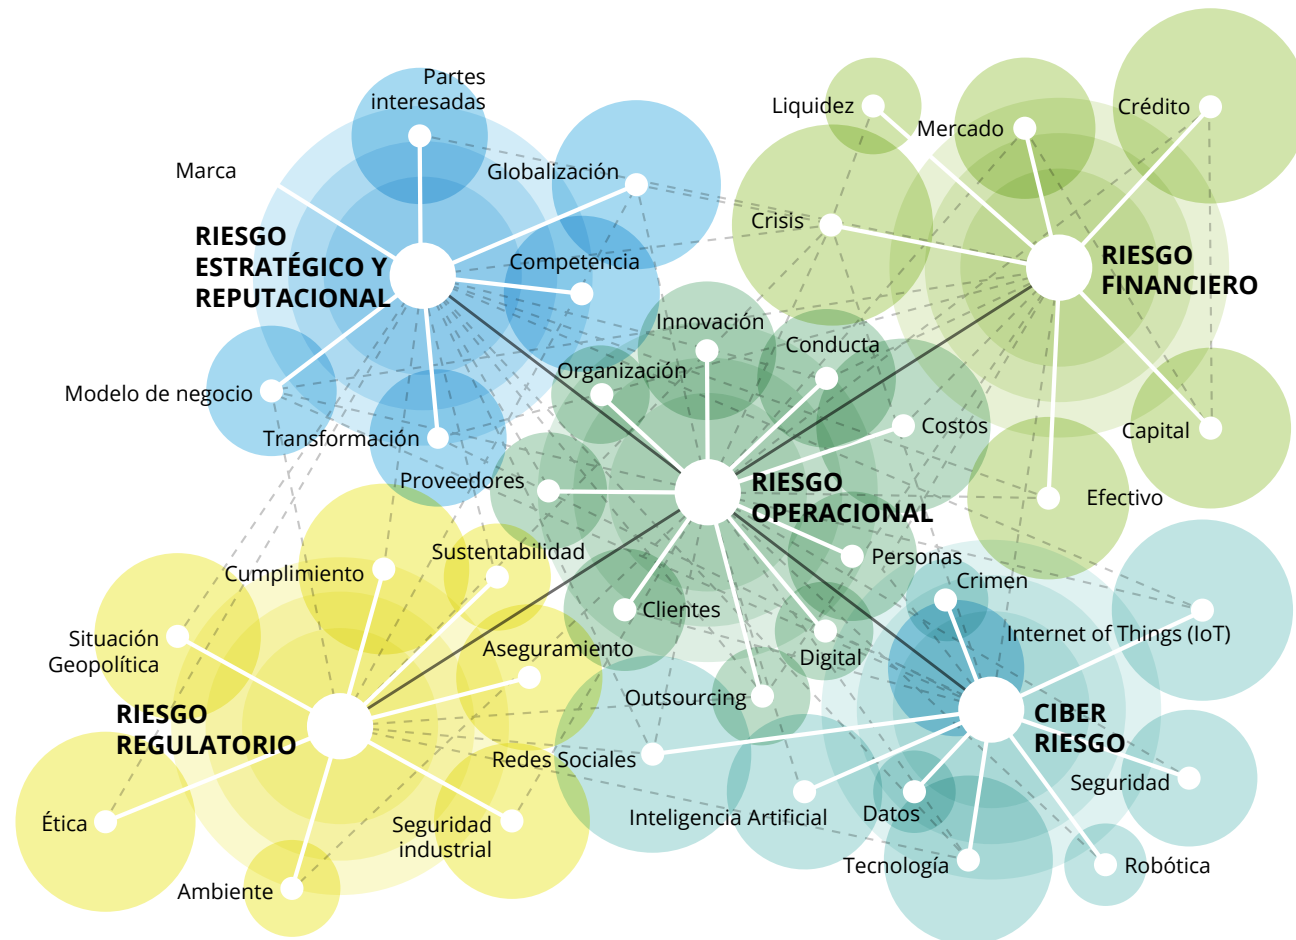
Partes interesadas
Marca
Globalización
RIESGO ESTRATÉGICO Y REPUTACIONAL
Competencia
Modelo de negocio
Transformación
Liquidez
Mercado
Crédito
Crisis
RIESGO FINANCIERO
Innovación
Conducta
Organización
Costos
Capital
Proveedores
RIESGO OPERACIONAL
Efectivo
Sustentabilidad
Personas
Cumplimiento
Crimen
Clientes
Situación Geopolítica
Internet of Things (IoT)
Digital
Aseguramiento
Outsourcing
RIESGO REGULATORIO
CIBER RIESGO
Redes Sociales
Seguridad
Ética
Seguridad industrial
Inteligencia Artificial
Datos
Tecnología
Robótica
Ambiente